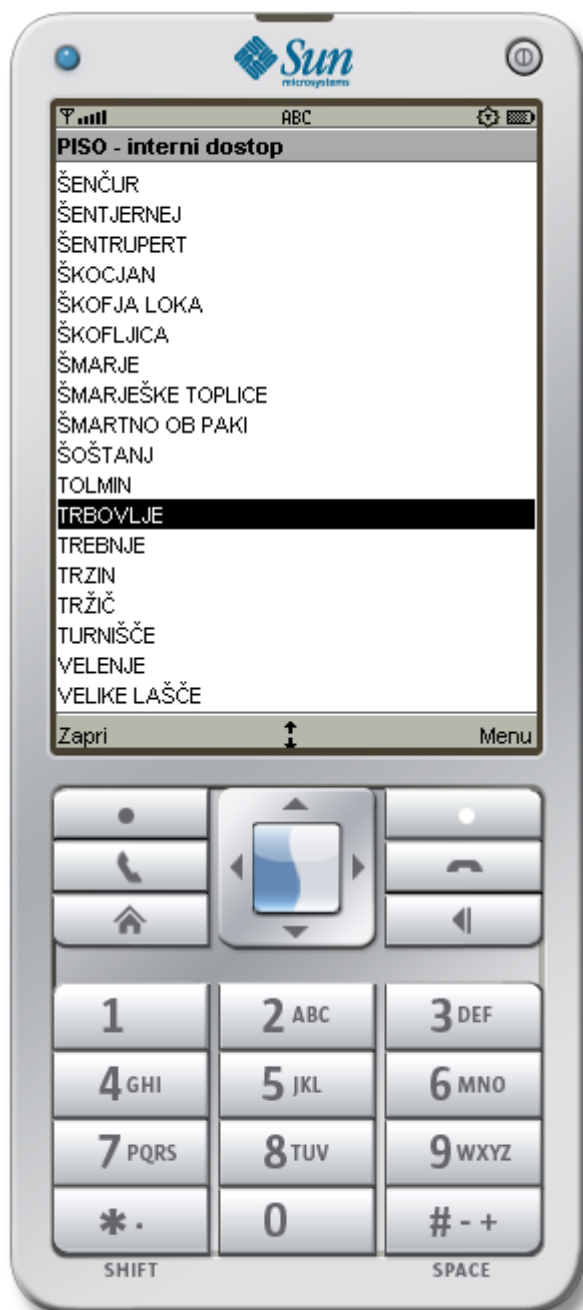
Sun microsystems

ABC

PISO - interni dostop

ŠENČUR
ŠENTJERNEJ
ŠENTRUPERT
ŠKOCJAN
ŠKOFJA LOKA
ŠKOFLJICA
ŠMARJE
ŠMARJEŠKE TOPLICE
ŠMARTNO OB PAKI
ŠOŠTANJ
TOLMIN
TRBOVLJE
TREBNJE
TRZIN
TRŽIČ
TURNIŠČE
VELENJE
VELIKE LAŠČE

Zapri
Menu

1
2 ABC
3 DEF
4 GHI
5 JKL
6 MNO
7 PQRS
8 TUV
9 WXYZ
✱ ·
0
# - +
SHIFT
SPACE